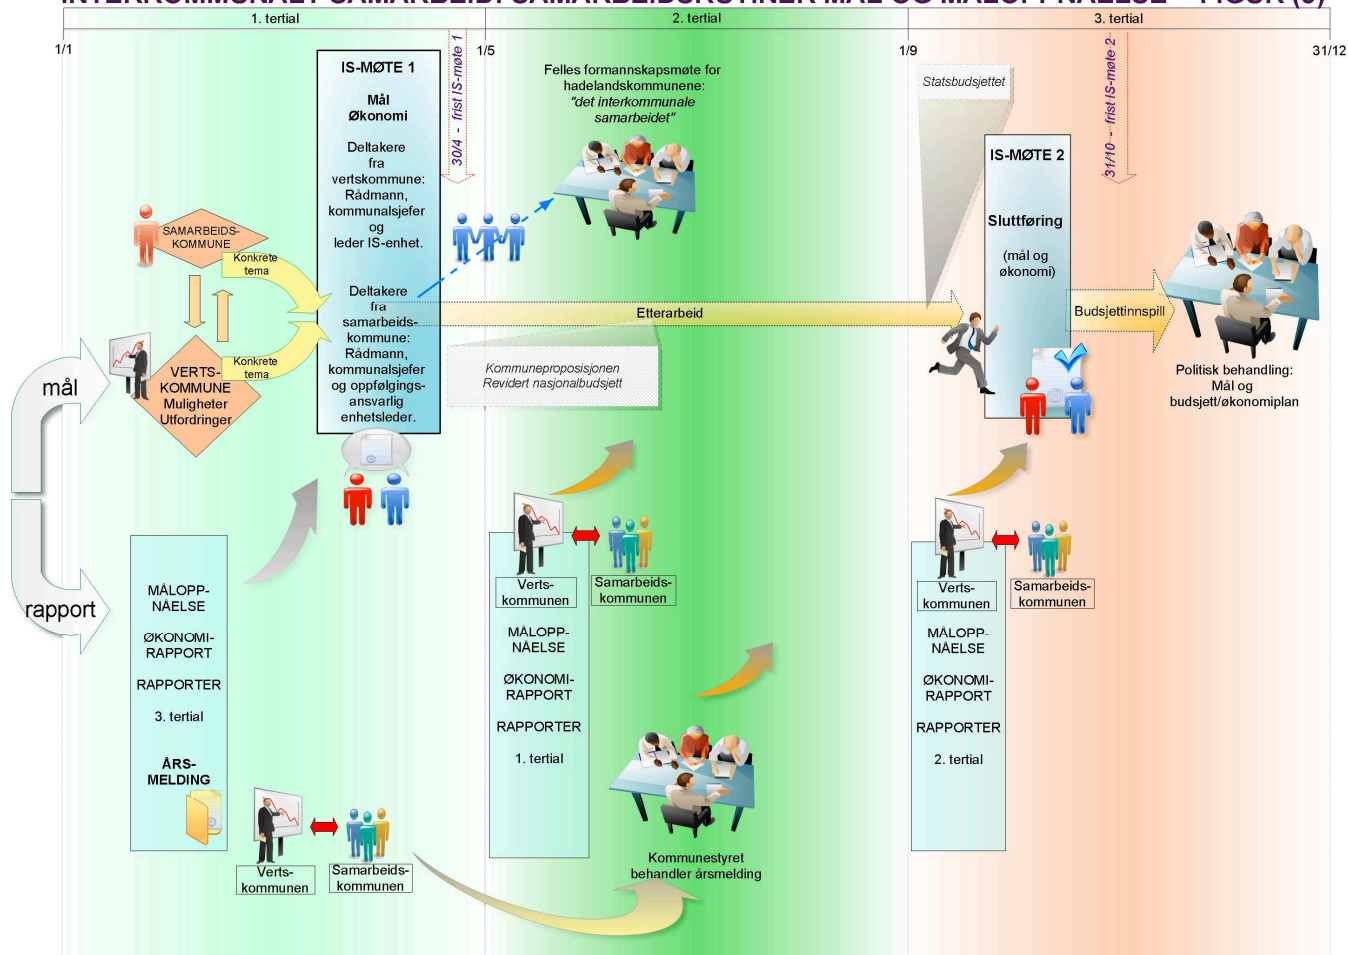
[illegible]

1. tertial

2. tertial

3. tertial

1/1

1/5

1/9

31/12

IS-MØTE 1

Mål
Økonomi

Deltakere fra vertskommune: Rådmann, kommunalsjefer og leder IS-enhet.

Deltakere fra samarbeids-kommune: Rådmann, kommunalsjefer og oppfølgings-ansvarlig enhetsleder.

30/4 - frist IS-møte 1

Felles formannskapsmøte for hadelandskommunene: "det interkommunale samarbeidet"

Statsbudsjettet

31/10 - frist IS-møte 2

IS-MØTE 2

Sluttføring

(mål og økonomi)

Budsjettinnspill

Politisk behandling: Mål og budsjett/økonomiplan

SAMARBEIDS-KOMMUNE

Konkrete tema

Konkrete tema

VERTS-KOMMUNE Muligheter Utfordringer

Etterarbeid

Kommuneproposisjonen
Revidert nasjonalbudsjett

mål

rapport

MÅLOPP-NÅELSE

ØKONOMI-RAPPORT

RAPPORTER

3. tertial

ÅRS-MELDING

Verts-kommunen

Samarbeids-kommunen

Verts-kommunen

Samarbeids-kommunen

MÅLOPP-NÅELSE

ØKONOMI-RAPPORT

RAPPORTER

1. tertial

Kommunestyret behandler årsmelding

Verts-kommunen

Samarbeids-kommunen

MÅLOPP-NÅELSE

ØKONOMI-RAPPORT

RAPPORTER

2. tertial